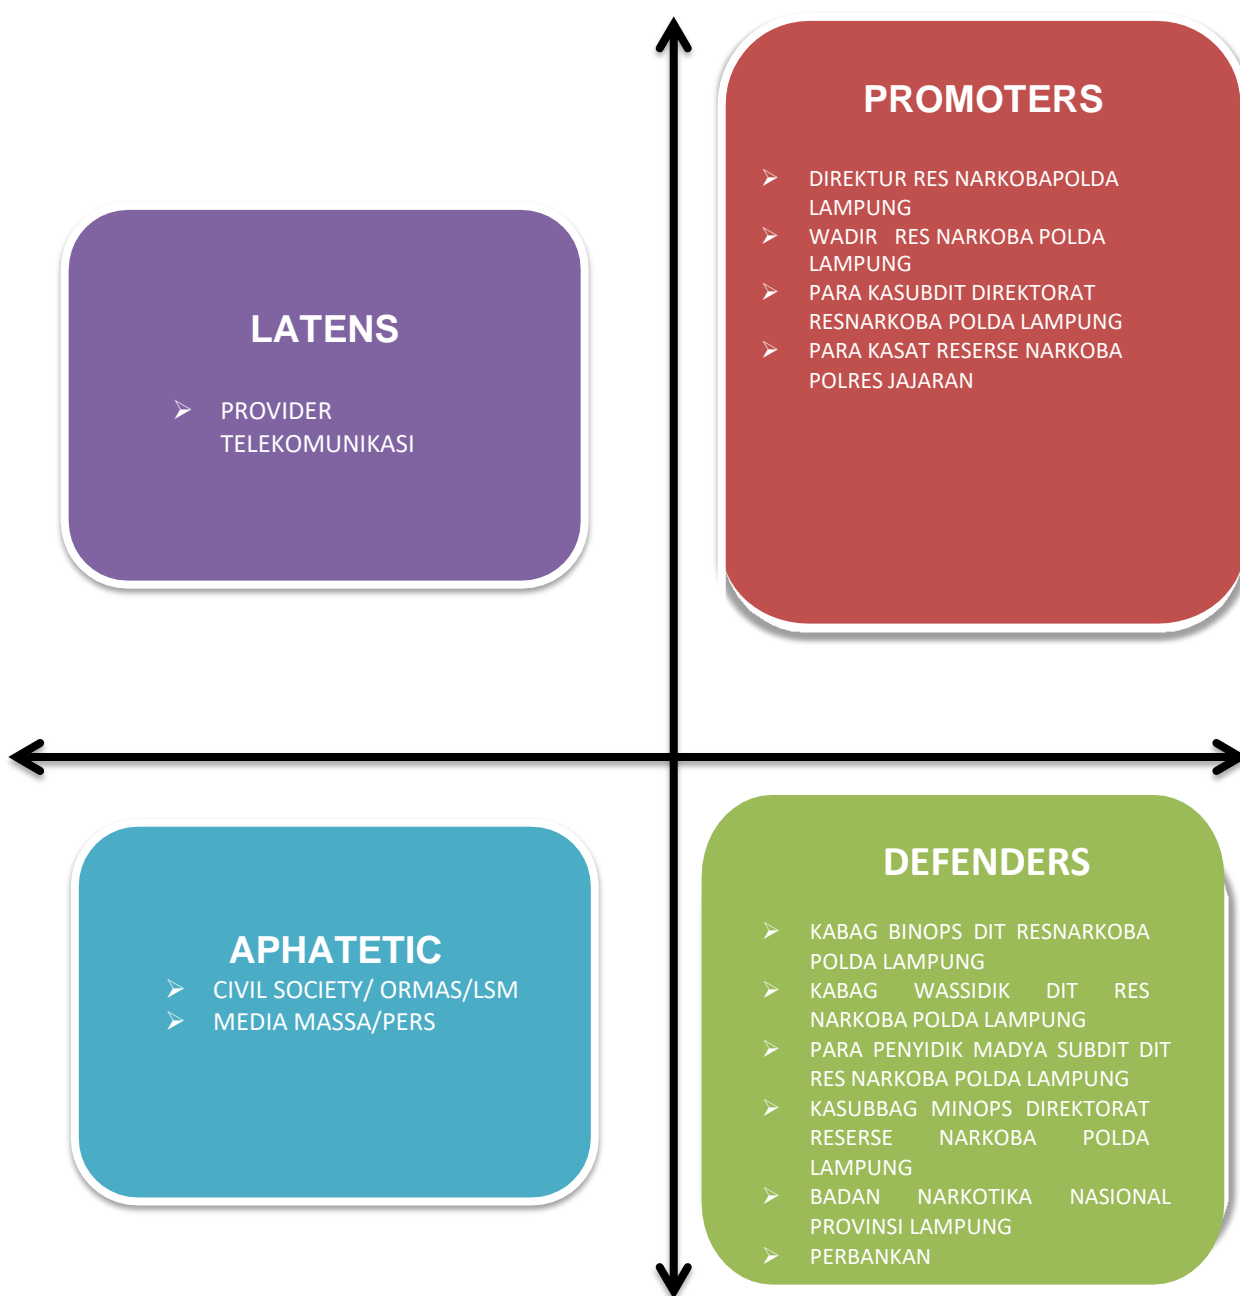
LATENS

➢ PROVIDER TELEKOMUNIKASI

PROMOTERS

➢ DIREKTUR RES NARKOBAPOLDA LAMPUNG
➢ WADIR RES NARKOBA POLDA LAMPUNG
➢ PARA KASUBDIT DIREKTORAT RESNARKOBA POLDA LAMPUNG
➢ PARA KASAT RESERSE NARKOBA POLRES JAJARAN

APHATETIC

➢ CIVIL SOCIETY/ ORMAS/LSM
➢ MEDIA MASSA/PERS

DEFENDERS

➢ KABAG BINOPS DIT RESNARKOBA POLDA LAMPUNG
➢ KABAG WASSIDIK DIT RES NARKOBA POLDA LAMPUNG
➢ PARA PENYIDIK MADYA SUBDIT DIT RES NARKOBA POLDA LAMPUNG
➢ KASUBBAG MINOPS DIREKTORAT RESERSE NARKOBA POLDA LAMPUNG
➢ BADAN NARKOTIKA NASIONAL PROVINSI LAMPUNG
➢ PERBANKAN